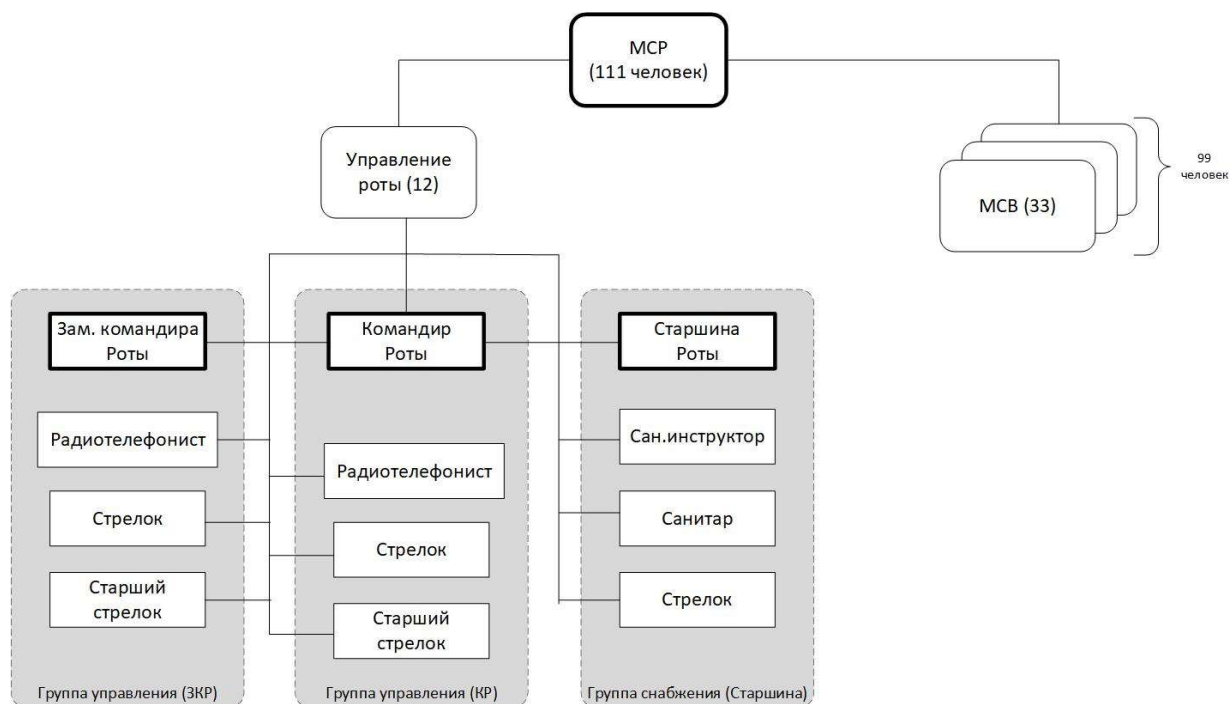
МСР
(111 человек)

Управление
роты (12)

МСВ (33)

99
человек

Зам. командира
Роты

Радиотелефонист

Стрелок

Старший
стрелок

Группа управления (ЗКР)

Командир
Роты

Радиотелефонист

Стрелок

Старший
стрелок

Группа управления (КР)

Старшина
Роты

Сан.инструктор

Санитар

Стрелок

Группа снабжения (Старшина)